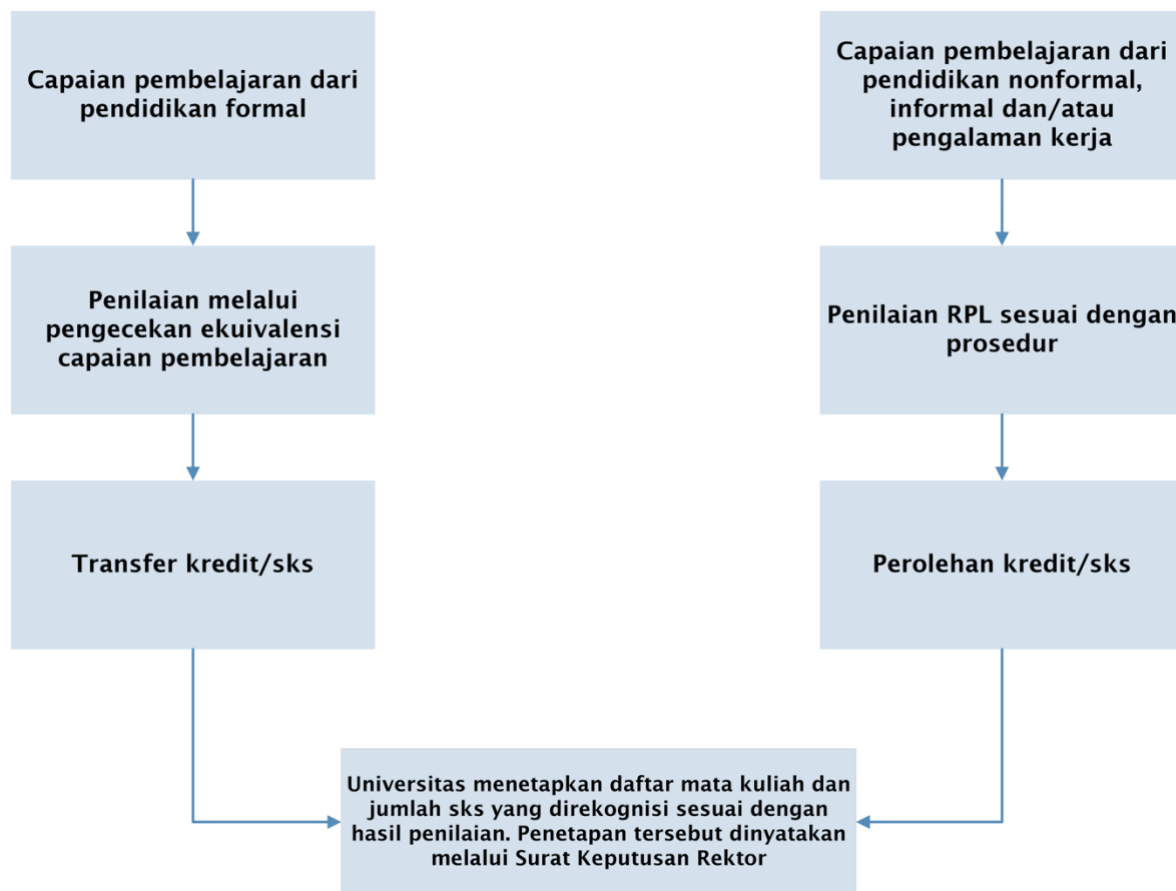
Capaian pembelajaran dari pendidikan formal

Penilaian melalui pengecekan ekuivalensi capaian pembelajaran

Transfer kredit/sks

Capaian pembelajaran dari pendidikan nonformal, informal dan/atau pengalaman kerja

Penilaian RPL sesuai dengan prosedur

Perolehan kredit/sks

Universitas menetapkan daftar mata kuliah dan jumlah sks yang direkognisi sesuai dengan hasil penilaian. Penetapan tersebut dinyatakan melalui Surat Keputusan Rektor